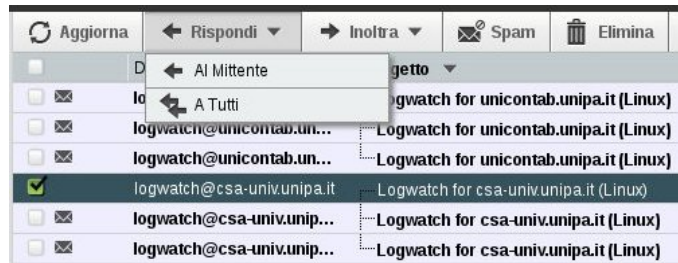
Aggiorna | Rispondi | Inoltra | Spam | Elimina

Al Mittente
A Tutti

D
getto

lo
ogwatch for unicontab.unipa.it (Linux)

lo
ogwatch for unicontab.unipa.it (Linux)

logwatch@unicontab.un... Logwatch for unicontab.unipa.it (Linux)
logwatch@unicontab.un... Logwatch for unicontab.unipa.it (Linux)
logwatch@csa-univ.unipa.it Logwatch for csa-univ.unipa.it (Linux)
logwatch@csa-univ.unip... Logwatch for csa-univ.unipa.it (Linux)
logwatch@csa-univ.unip... Logwatch for csa-univ.unipa.it (Linux)